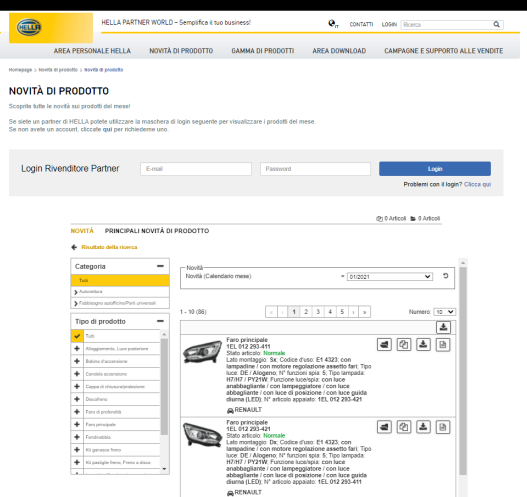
HELLA

HELLA PARTNER WORLD – Semplifica il tuo business!

IT CONTATTI LOGIN Ricerca

AREA PERSONALE HELLA | NOVITÀ DI PRODOTTO | GAMMA DI PRODOTTI | AREA DOWNLOAD | CAMPAGNE E SUPPORTO ALLE VENDITE

Homepage > Novità di prodotto > Novità di prodotto

NOVITÀ DI PRODOTTO

Scoprite tutte le novità sui prodotti del mese!

Se siete un partner di HELLA potete utilizzare la maschera di login seguente per visualizzare i prodotti del mese.
Se non avete un account, cliccate qui per richiederne uno.

Login Rivenditore Partner

E-mail

Password

Login

Problemi con il login? Clicca qui

0 Articoli 0 Articoli

NOVITÀ PRINCIPALI NOVITÀ DI PRODOTTO

Risultato della ricerca

Categoria

Tutti

Autovettura

Pubblicagno autofficina/Punti universali

Tipo di prodotto

Tutti

Alloggiamento, Luce posteriore

Bobina d'accensione

Candela accensione

Cappa di chiusura/protezione

Disco/freno

Faro di profondità

Faro principale

Fendinebbia

Kit ganasce freno

Kit pastiglie freno, Freno a disco

Novità

Novità (Calendario mese) = 01/2021

1 - 10 (86) ‹ 1 2 3 4 5 › » Numero: 10

Faro principale
1EL 012 293-411
Stato articolo: Normale
Lato montaggio: Sx; Codice d'uso: E1 4323; con lampadine / con motore regolazione assetto fari; Tipo luce: DE / Alogeno; N° funzioni spia: 5; Tipo lampada: H7/H7 / PY21W; Funzione luce/spia: con luce anabbagliante / con lampeggiatore / con luce abbagliante / con luce di posizione / con luce guida diurna (LED); N° articolo appaiato: 1EL 012 293-421
RENAULT

Faro principale
1EL 012 293-421
Stato articolo: Normale
Lato montaggio: Dx; Codice d'uso: E1 4323; con lampadine / con motore regolazione assetto fari; Tipo luce: DE / Alogeno; N° funzioni spia: 5; Tipo lampada: H7/H7 / PY21W; Funzione luce/spia: con luce anabbagliante / con lampeggiatore / con luce abbagliante / con luce di posizione / con luce guida diurna (LED); N° articolo appaiato: 1EL 012 293-411
RENAULT